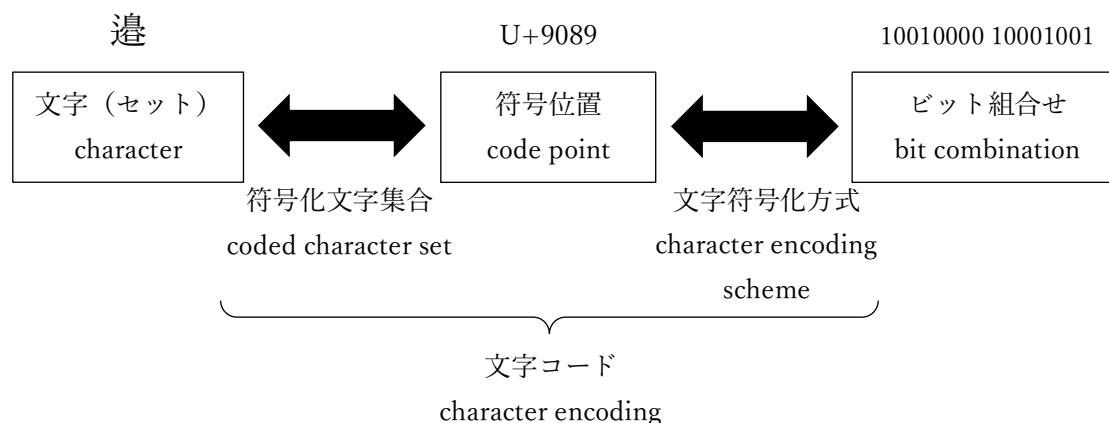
邉

U+9089

10010000 10001001

文字（セット）
character

符号位置
code point

ビット組合せ
bit combination

符号化文字集合
coded character set

文字符号化方式
character encoding scheme

文字コード
character encoding